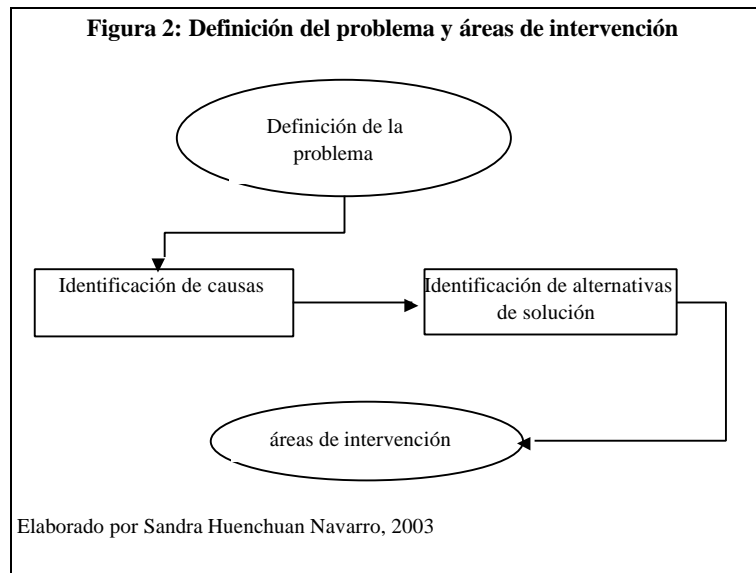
Figura 2: Definición del problema y áreas de intervención

Definición de la problema

Identificación de causas

Identificación de alternativas de solución

áreas de intervención

Elaborado por Sandra Huenchuan Navarro, 2003